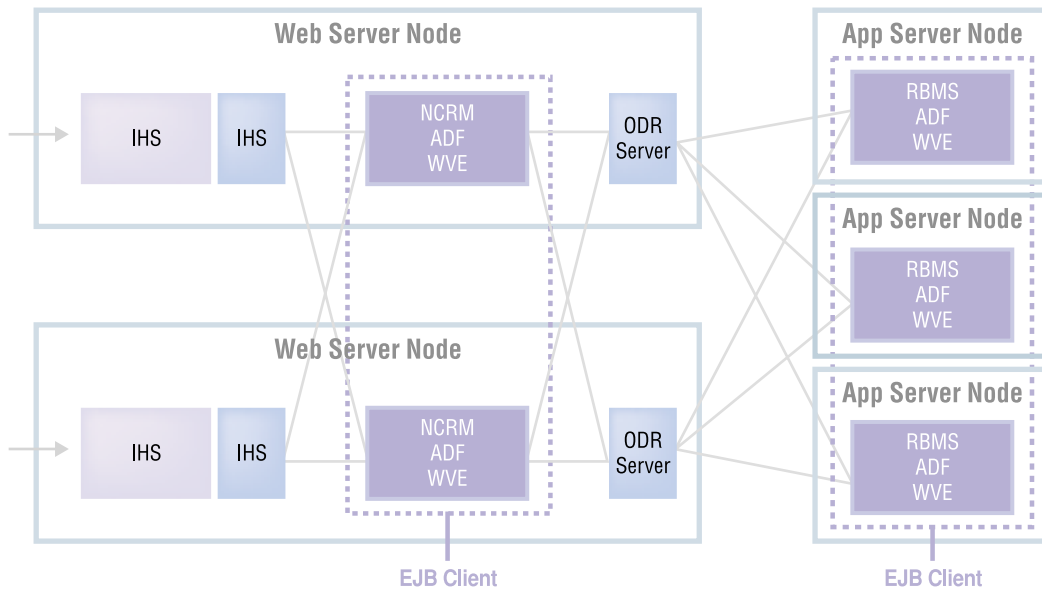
Web Server Node

IHS

IHS

NCRM
ADF
WVE

ODR
Server

Web Server Node

IHS

IHS

NCRM
ADF
WVE

ODR
Server

EJB Client

App Server Node

RBMS
ADF
WVE

App Server Node

RBMS
ADF
WVE

App Server Node

RBMS
ADF
WVE

EJB Client